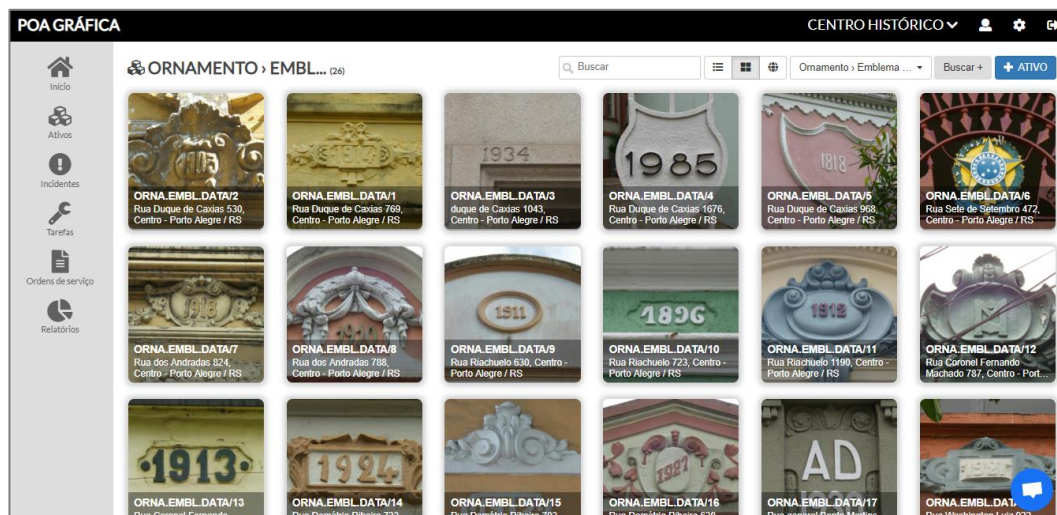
POA GRÁFICA

CENTRO HISTÓRICO

Início
Ativos
Incidentes
Tarefas
Ordens de serviço
Relatórios

ORNAMENTO › EMBL... (26)

Buscar

Ornamento › Emblema ...

Buscar +

+ ATIVO

1915
ORNA.EMBL.DATA/2
Rua Duque de Caxias 530, Centro - Porto Alegre / RS

1914
ORNA.EMBL.DATA/1
Rua Duque de Caxias 769, Centro - Porto Alegre / RS

1934
ORNA.EMBL.DATA/3
duque de Caxias 1043, Centro - Porto Alegre / RS

1985
ORNA.EMBL.DATA/4
Rua Duque de Caxias 1676, Centro - Porto Alegre / RS

1818
ORNA.EMBL.DATA/5
Rua Duque de Caxias 968, Centro - Porto Alegre / RS

ORNA.EMBL.DATA/6
Rua Sete de Setembro 472, Centro - Porto Alegre / RS

1918
ORNA.EMBL.DATA/7
Rua dos Andradas 824, Centro - Porto Alegre / RS

ORNA.EMBL.DATA/8
Rua dos Andradas 788, Centro - Porto Alegre / RS

1911
ORNA.EMBL.DATA/9
Rua Riachuelo 630, Centro - Porto Alegre / RS

1896
ORNA.EMBL.DATA/10
Rua Riachuelo 723, Centro - Porto Alegre / RS

1912
ORNA.EMBL.DATA/11
Rua Riachuelo 1190, Centro - Porto Alegre / RS

M
ORNA.EMBL.DATA/12
Rua Coronel Fernando Machado 787, Centro - Port...

1913
ORNA.EMBL.DATA/13
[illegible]

1924
ORNA.EMBL.DATA/14
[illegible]

ORNA.EMBL.DATA/15
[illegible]

1927
ORNA.EMBL.DATA/16
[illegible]

AD
ORNA.EMBL.DATA/17
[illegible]

ORNA.EMBL.DAT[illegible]
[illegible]